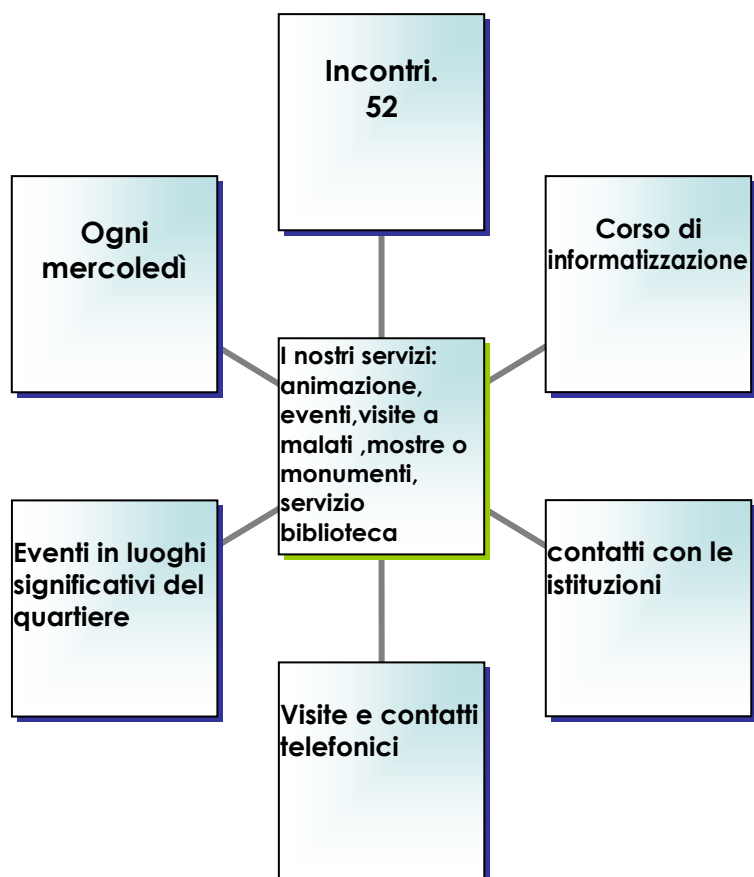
Incontri. 52

Ogni mercoledì

Corso di informatizzazione

I nostri servizi: animazione, eventi,visite a malati ,mostre o monumenti, servizio biblioteca

Eventi in luoghi significativi del quartiere

contatti con le istituzioni

Visite e contatti telefonici